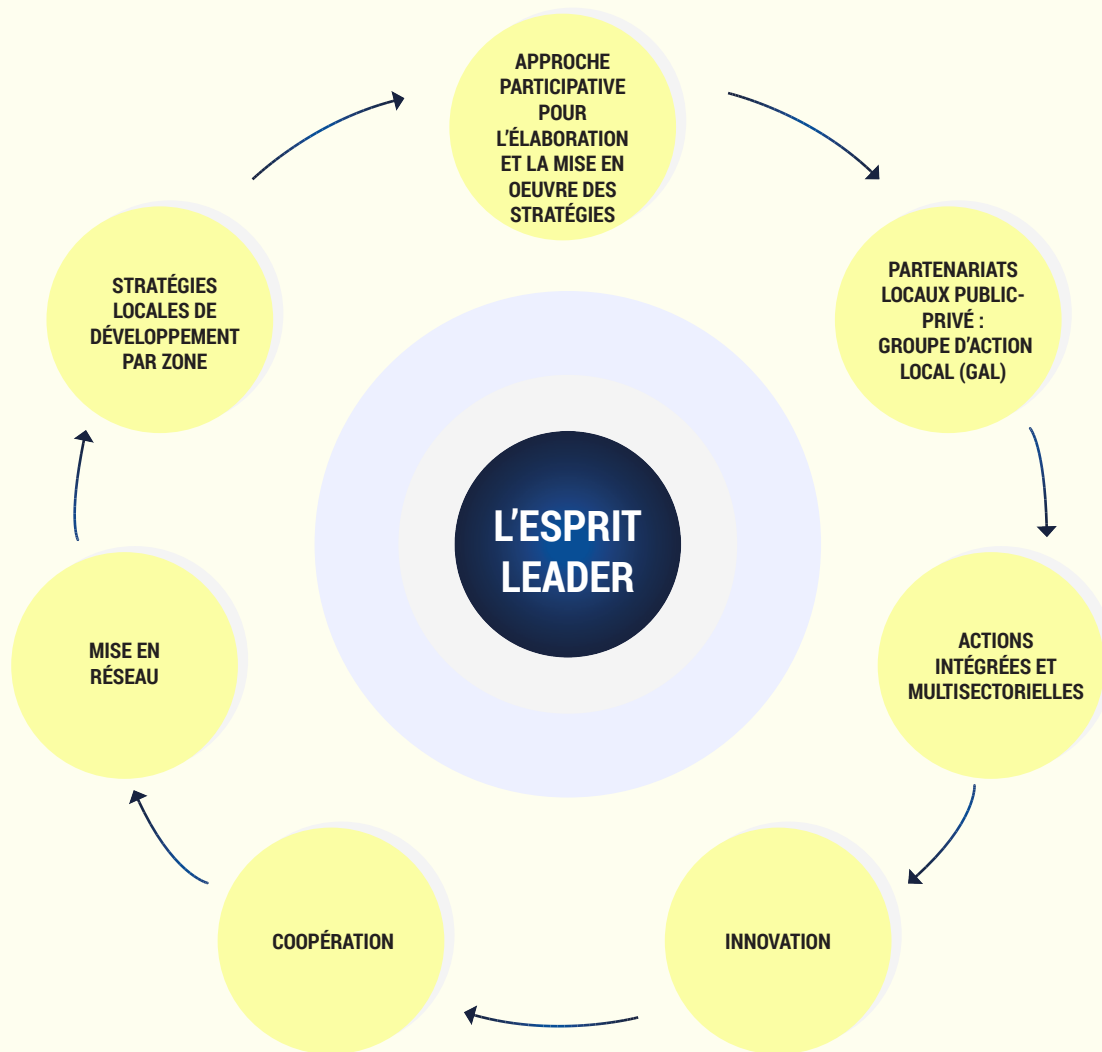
APPROCHE PARTICIPATIVE POUR L'ÉLABORATION ET LA MISE EN OEUVRE DES STRATÉGIES

PARTENARIATS LOCAUX PUBLIC-PRIVÉ : GROUPE D'ACTION LOCAL (GAL)

ACTIONS INTÉGRÉES ET MULTISECTORIELLES

INNOVATION

COOPÉRATION

MISE EN RÉSEAU

STRATÉGIES LOCALES DE DÉVELOPPEMENT PAR ZONE

L'ESPRIT LEADER